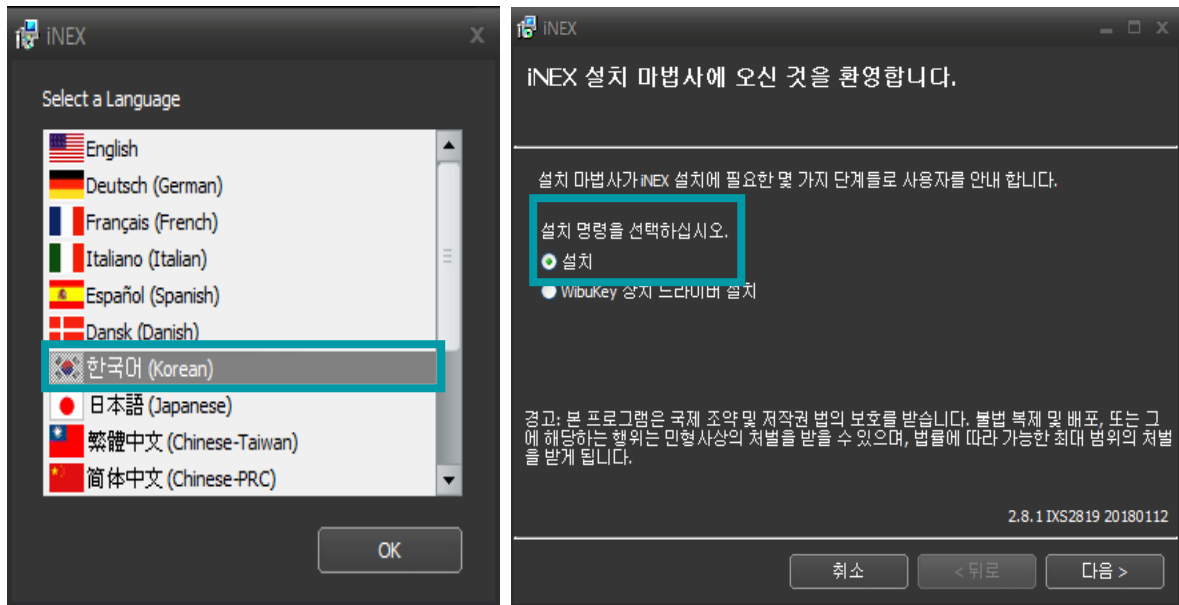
iNEX

Select a Language

English
Deutsch (German)
Français (French)
Italiano (Italian)
Español (Spanish)
Dansk (Danish)
한국어 (Korean)
日本語 (Japanese)
繁體中文 (Chinese-Taiwan)
简体中文 (Chinese-PRC)

OK

iNEX

iNEX 설치 마법사에 오신 것을 환영합니다.

설치 마법사가 iNEX 설치에 필요한 몇 가지 단계들로 사용자를 안내 합니다.

설치 명령을 선택하십시오.
설치
WibuKey 장치 드라이버 설치

경고: 본 프로그램은 국제 조약 및 저작권 법의 보호를 받습니다. 불법 복제 및 배포, 또는 그에 해당하는 행위는 민형사상의 처벌을 받을 수 있으며, 법률에 따라 가능한 최대 범위의 처벌을 받게 됩니다.

2.8.1 IXS2819 20180112

취소
< 뒤로
다음 >